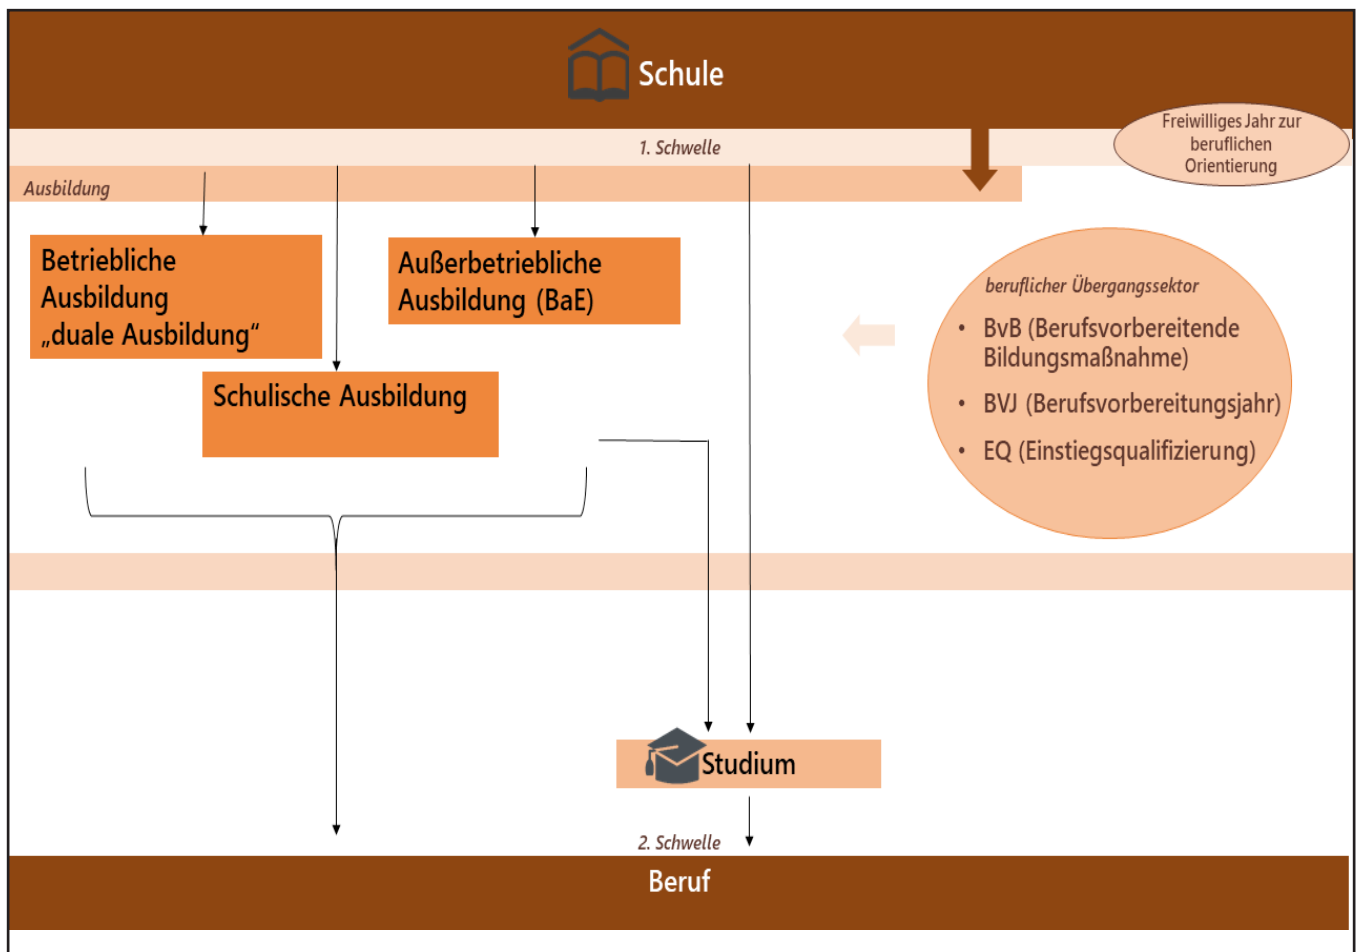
Schule

1. Schwelle

Freiwilliges Jahr zur beruflichen Orientierung

Ausbildung

Betriebliche Ausbildung „duale Ausbildung“

Außerbetriebliche Ausbildung (BaE)

Schulische Ausbildung

beruflicher Übergangssektor

- BvB (Berufsvorbereitende Bildungsmaßnahme)
- BVJ (Berufsvorbereitungsjahr)
- EQ (Einstiegsqualifizierung)

Studium

2. Schwelle

Beruf